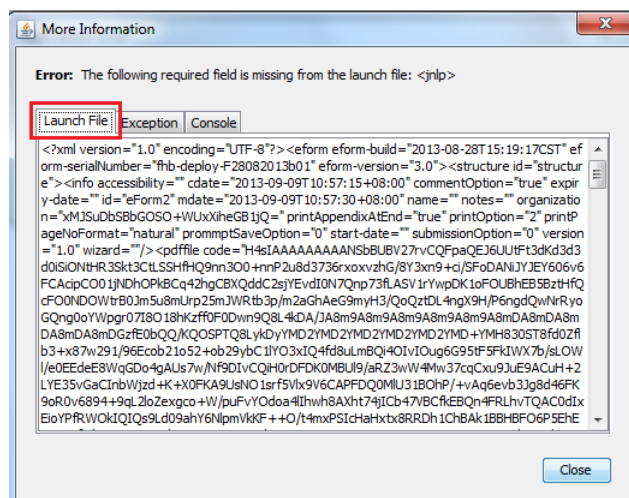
More Information

Error: The following required field is missing from the launch file: <jnlp>

Launch File | Exception | Console

<?xml version="1.0" encoding="UTF-8"?><eform eform-build="2013-08-28T15:19:17CST" eform-serialNumber="fhb-deploy-F28082013b01" eform-version="3.0"><structure id="structure"><info accessibility="" cdate="2013-09-09T10:57:15+08:00" commentOption="true" expiry-date="" id="eForm2" mdate="2013-09-09T10:57:30+08:00" name="" notes="" organization="xMJSuDbSBbGOSO+WUxXiheGB1jQ=" printAppendixAtEnd="true" printOption="2" printPageNoFormat="natural" prommptSaveOption="0" start-date="" submissionOption="0" version="1.0" wizard=""/><pdffile code="H4sIAAAAAAAAANSbBUBV27rvCQFpaQEJ6UUtFt3dKd3d3d0iSiONtHR3Skt3CtLSSHfHQ9nn3O0+nnP2u8d3736rxoxvzhG/8Y3xn9+ci/SFoDANiJYJEY606v6FCAcipCO01jNDhOPkBCq42hgCBXQddC2sjYEvdI0N7Qnp73fLASV1rYwpDK1oFOUBhEB5BztHfQcFO0NDOWtrB0Jm5u8mUrp25mJWRtb3p/m2aGhAeG9myH3/QoQztDL4ngX9H/P6ngdQwNrRyoGQng0oYWpgr07I8O18hKzff0F0Dwn9Q8L4kDA/JA8m9A8m9A8m9A8m9A8m9A8m9A8mDA8mDA8mDA8mDA8mDGzfE0bQQ/KQOSPTQ8LykDyYMD2YMD2YMD2YMD2YMD2YMD2YMD+YMH830ST8fd0Zflb3+x87w291/96Ecob21o52+ob29ybC1lYO3xIQ4fd8uLmBQi4OIvIOug6G95tF5FkIWX7b/sLOW/e0EEdeE8WqGDo4gAUs7w/Nf9DIvCQiH0rDFDK0MBUl9/aRZ3wW4Mw37cqCxu9JuE9ACuH+2LYE35vGaCInbWjzd+K+X0FKA9UsNO1srf5Vlx9V6CAPFDQ0MlU31BOhP/+vAq6evb3Jg8d46FK9oR0v6894+9qL2loZexgo+W/puFvYOdoa4Ihwh8AXht74jICb47VBCfkEBQn4FRLhvTQAC0dIxEioYPfRWOkIQIQs9Ld09ahY6NlpmVkKF++O/t4mxPSIcHaHxtx8RRDh1ChBAk1BBHBFO6P5EhE</pdffile>

Close